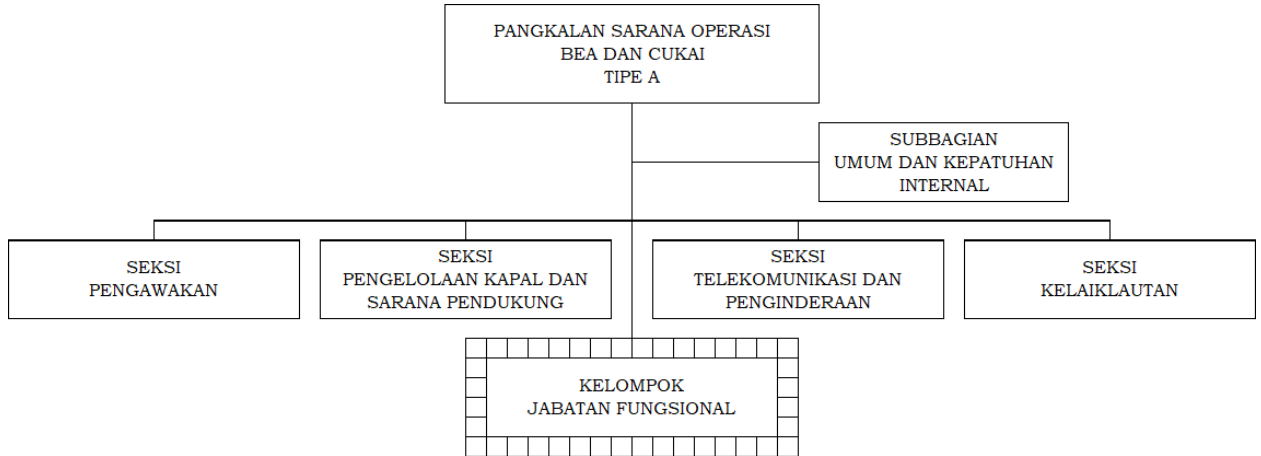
PANGKALAN SARANA OPERASI
BEA DAN CUKAI
TIPE A

SUBBAGIAN
UMUM DAN KEPATUHAN
INTERNAL

SEKSI
PENGAWAKAN

SEKSI
PENGELOLAAN KAPAL DAN
SARANA PENDUKUNG

SEKSI
TELEKOMUNIKASI DAN
PENGINDERAAN

SEKSI
KELAIKLAUTAN

KELOMPOK
JABATAN FUNGSIONAL